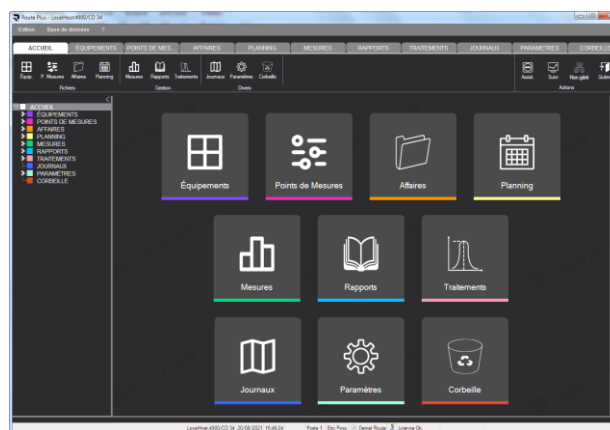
Route Plus - LocalHost:4900/CD 34

Edition Base de données ?

ACCUEIL ÉQUIPEMENTS POINTS DE MES AFFAIRES PLANNING MESURES RAPPORTS TRAITEMENTS JOURNAUX PARAMETRES CORBEILLE

Équip. P. Mesures Affaires Planning
Fichiers

Mesures Rapports Traitements
Gestion

Journaux Paramètres Corbeille
Divers

Assist. Suivi Non géré Guide
Actions

ACCUEIL
ÉQUIPEMENTS
POINTS DE MESURES
AFFAIRES
PLANNING
MESURES
RAPPORTS
TRAITEMENTS
JOURNAUX
PARAMÈTRES
CORBEILLE

Équipements

Points de Mesures

Affaires

Planning

Mesures

Rapports

Traitements

Journaux

Paramètres

Corbeille

LocalHost:4900/CD 34 20/09/2021 15:46:34 Poste 1 Bloc Poste Dernier Route Licence Ok